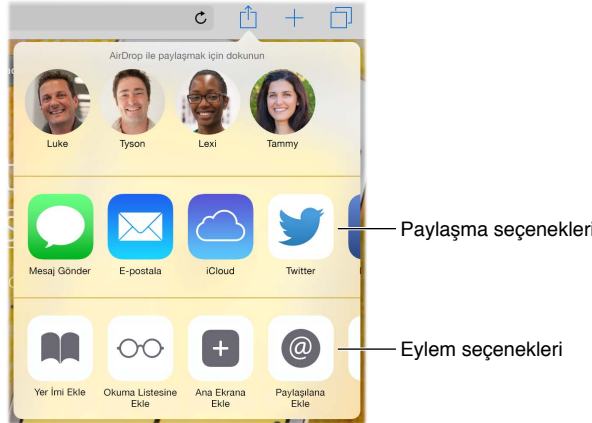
AirDrop ile paylaşmak için dokunun

Luke
Tyson
Lexi
Tammy

Mesaj Gönder
E-postala
iCloud
Twitter

Paylaşma seçenekleri

Yer İmi Ekle
Okuma Listesine Ekle
Ana Ekrana Ekle
Paylaşılana Ekle

Eylem seçenekleri